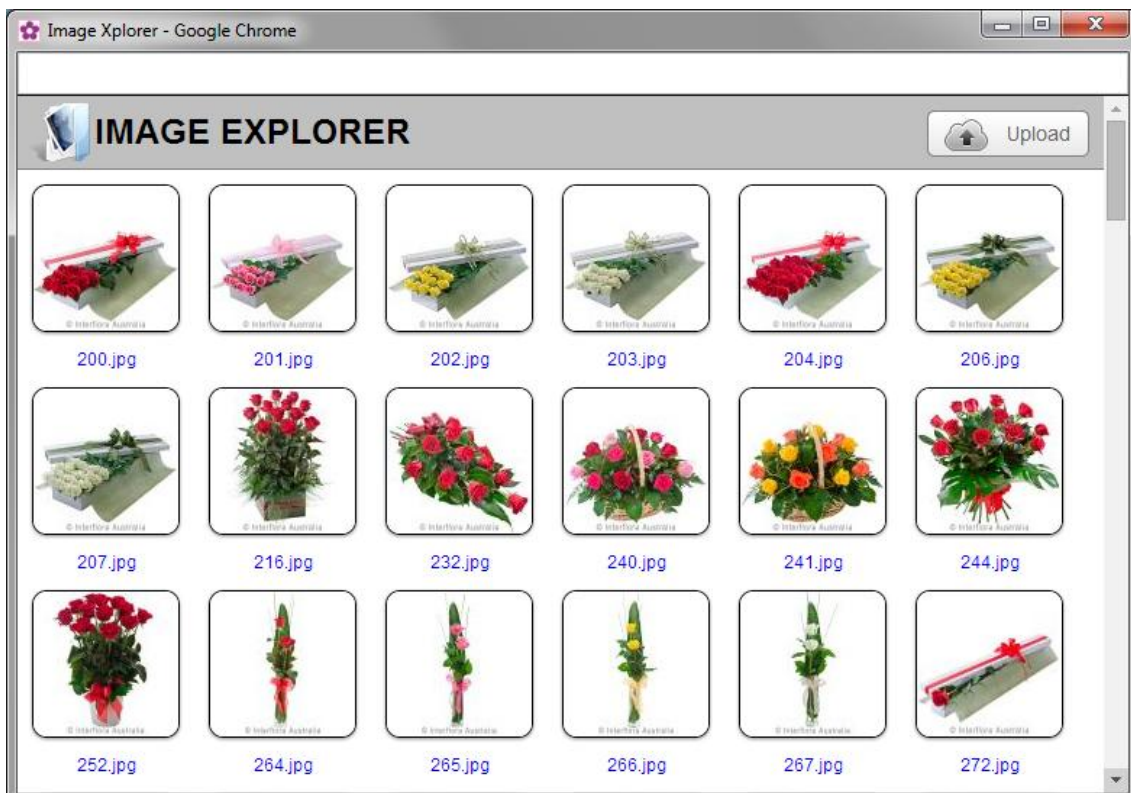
Image Xplorer - Google Chrome

IMAGE EXPLORER

Upload

© Interflora Australia
200.jpg

© Interflora Australia
201.jpg

© Interflora Australia
202.jpg

© Interflora Australia
203.jpg

© Interflora Australia
204.jpg

© Interflora Australia
206.jpg

© Interflora Australia
207.jpg

© Interflora Australia
216.jpg

© Interflora Australia
232.jpg

© Interflora Australia
240.jpg

© Interflora Australia
241.jpg

© Interflora Australia
244.jpg

© Interflora Australia
252.jpg

© Interflora Australia
264.jpg

© Interflora Australia
265.jpg

© Interflora Australia
266.jpg

© Interflora Australia
267.jpg

© Interflora Australia
272.jpg